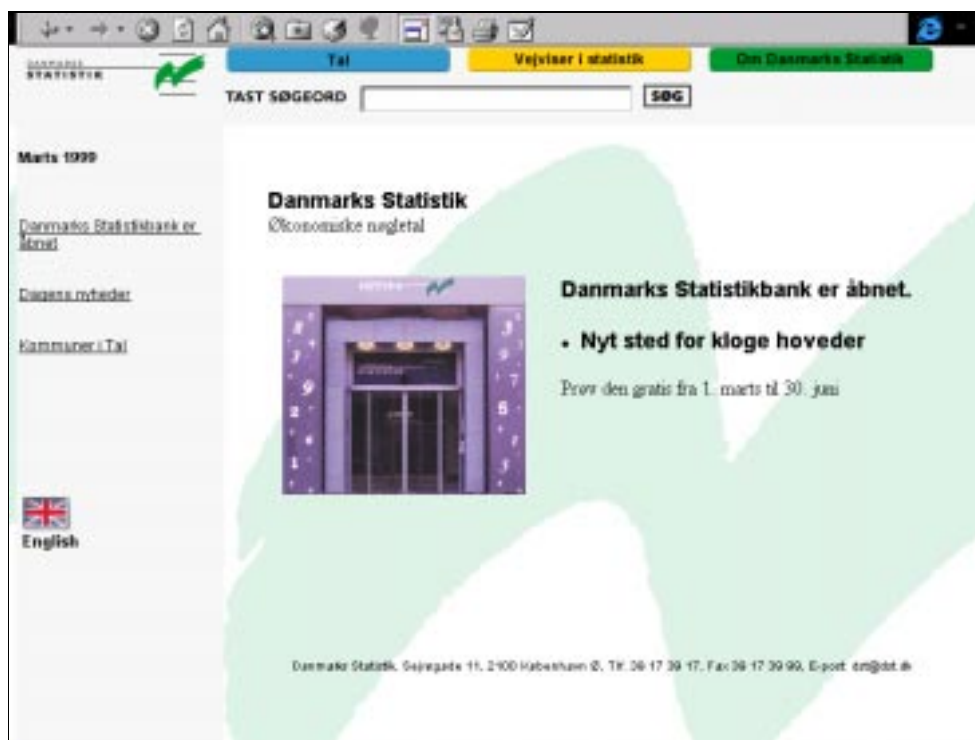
DANMARKS STATISTIK

Tal

Vejviser i statistik

Om Danmarks Statistik

TAST SØGEORD

SØG

Marts 1999

Danmarks Statistikbank er åbnet

Dagens nyheder

Kommuner i Tal

English

Danmarks Statistik

Økonomiske nøgletal

Danmarks Statistikbank er åbnet.

• Nyt sted for kloge hoveder

Prøv den gratis fra 1. marts til 30. juni

Danmarks Statistik, Sejrøgade 11, 2100 København Ø, Tlf. 39 17 39 17, Fax 39 17 39 99, E-post: dst@dst.dk